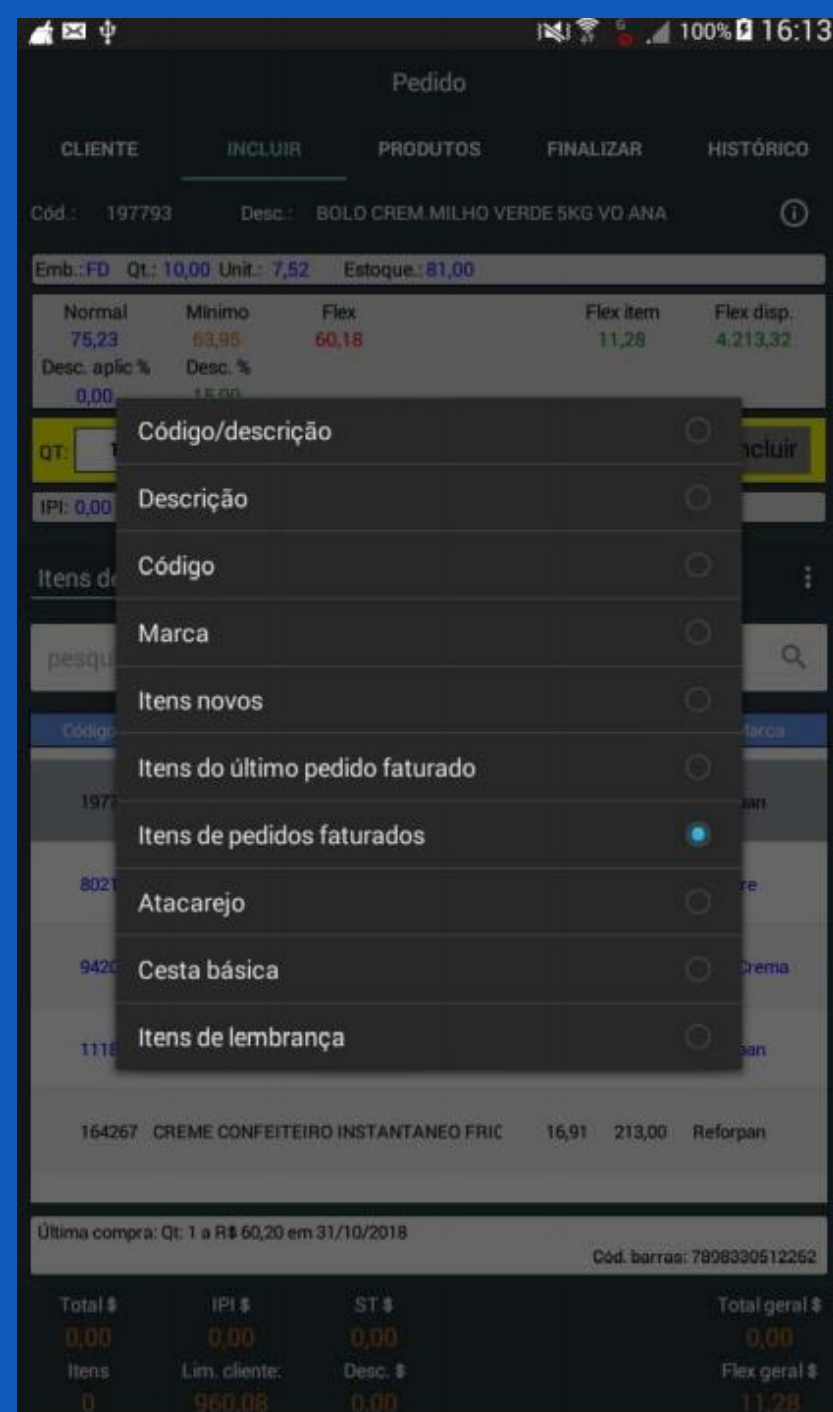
100% 16:13

Pedido

CLIENTE INCLUIR PRODUTOS FINALIZAR HISTÓRICO

Cód.: 197793 Desc.: BOLO CREM.MILHO VERDE 5KG VO ANA

Emb.:FD Qt.: 10,00 Unit.: 7,52 Estoque.: 81,00

| Normal | Mínimo | Flex | Flex item | Flex disp. |
|---|---|---|---|---|
| 75,23 | 63,95 | 60,18 | 11,28 | 4.213,32 |

Desc. aplic % 0,00 Desc. % 15,00

QT: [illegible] ncluir

IPI: 0,00

Itens de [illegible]

pesqu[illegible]

Código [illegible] Marca

Código/descrição
Descrição
Código
Marca
Itens novos
Itens do último pedido faturado
Itens de pedidos faturados
Atacarejo
Cesta básica
Itens de lembrança

197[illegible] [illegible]pan
802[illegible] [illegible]re
942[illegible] Crema
111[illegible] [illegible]pan

164267 CREME CONFEITEIRO INSTANTANEO FRIC 16,91 213,00 Reforpan

Última compra: Qt: 1 a R$ 60,20 em 31/10/2018
Cód. barras: 7898330512262

| Total $ | IPI $ | ST $ | Total geral $ |
|---|---|---|---|
| 0,00 | 0,00 | 0,00 | 0,00 |
| Itens | Lim. cliente: | Desc. $ | Flex geral $ |
| 0 | 960,08 | 0,00 | 11,28 |